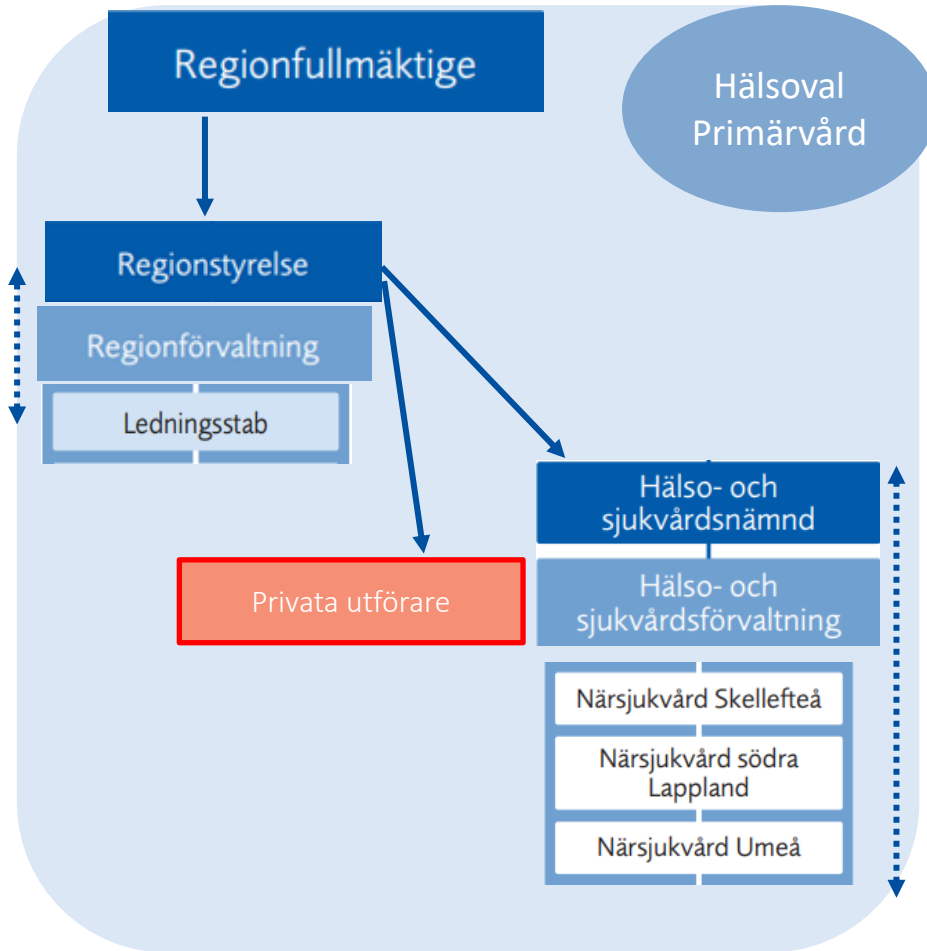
Regionfullmäktige

Hälsoval Primärvård

Regionstyrelse

Regionförvaltning

Ledningsstab

Privata utförare

Hälso- och sjukvårdsnämnd

Hälso- och sjukvårdsförvaltning

Närsjukvård Skellefteå

Närsjukvård södra Lappland

Närsjukvård Umeå